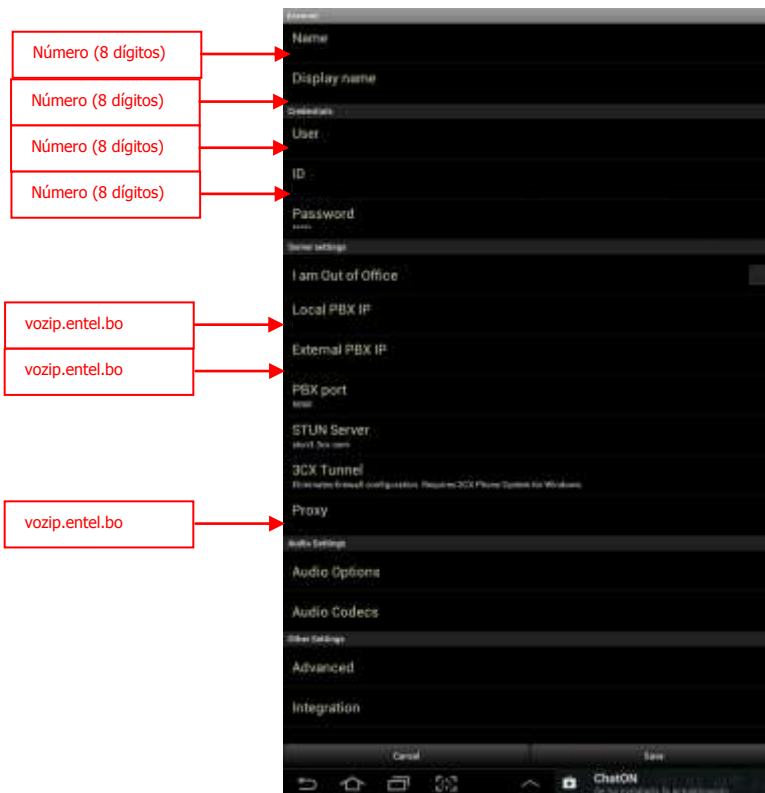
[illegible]

Número (8 dígitos)

Name

Display name

Número (8 dígitos)

Credentials

Número (8 dígitos)

User

Número (8 dígitos)

ID

Password

*****

Server settings

I am Out of Office

vozip.entel.bo

Local PBX IP

vozip.entel.bo

External PBX IP

PBX port

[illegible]

STUN Server

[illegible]

3CX Tunnel

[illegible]

vozip.entel.bo

Proxy

Audio Settings

Audio Options

Audio Codecs

Other Settings

Advanced

Integration

Cancel

Save

ChatON

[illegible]